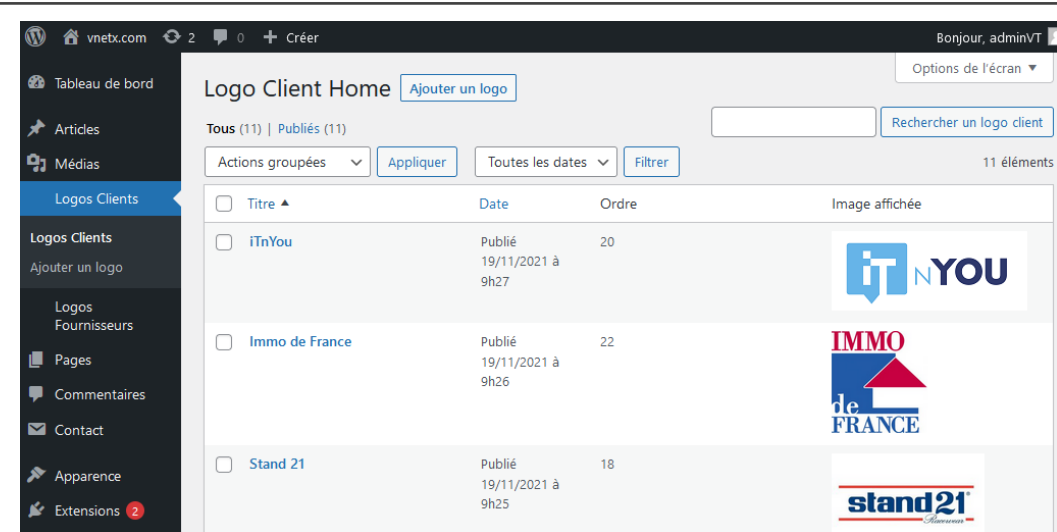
vnetx.com 2 0 + Créer
Bonjour, adminVT

Tableau de bord
Articles
Médias
Logos Clients
Logos Clients
Ajouter un logo
Logos Fournisseurs
Pages
Commentaires
Contact
Apparence
Extensions 2

Options de l'écran ▾

Logo Client Home Ajouter un logo

Tous (11) | Publiés (11)

Rechercher un logo client

Actions groupées Appliquer Toutes les dates Filtrer 11 éléments

| Titre ▲ | Date | Ordre | Image affichée |
|---|---|---|---|
| iTnYou | Publié 19/11/2021 à 9h27 | 20 | iT nYOU |
| Immo de France | Publié 19/11/2021 à 9h26 | 22 | IMMO de FRANCE |
| Stand 21 | Publié 19/11/2021 à 9h25 | 18 | stand21 |